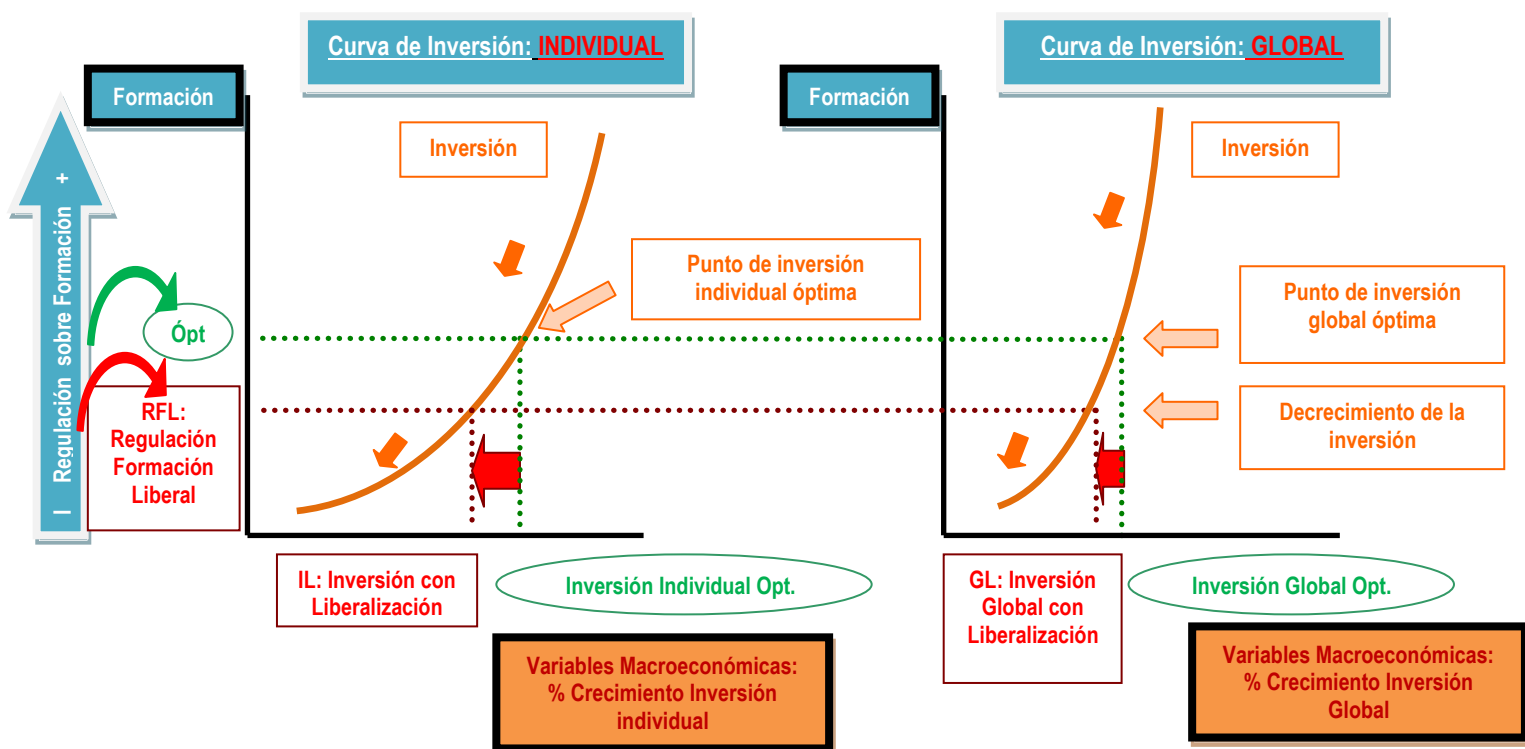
Curva de Inversión: INDIVIDUAL

Curva de Inversión: GLOBAL

Formación

Formación

+

Regulación sobre Formación

I

Inversión

Inversión

Punto de inversión individual óptima

Punto de inversión global óptima

Decrecimiento de la inversión

Ópt

RFL: Regulación Formación Liberal

IL: Inversión con Liberalización

Inversión Individual Opt.

GL: Inversión Global con Liberalización

Inversión Global Opt.

Variables Macroeconómicas: % Crecimiento Inversión individual

Variables Macroeconómicas: % Crecimiento Inversión Global